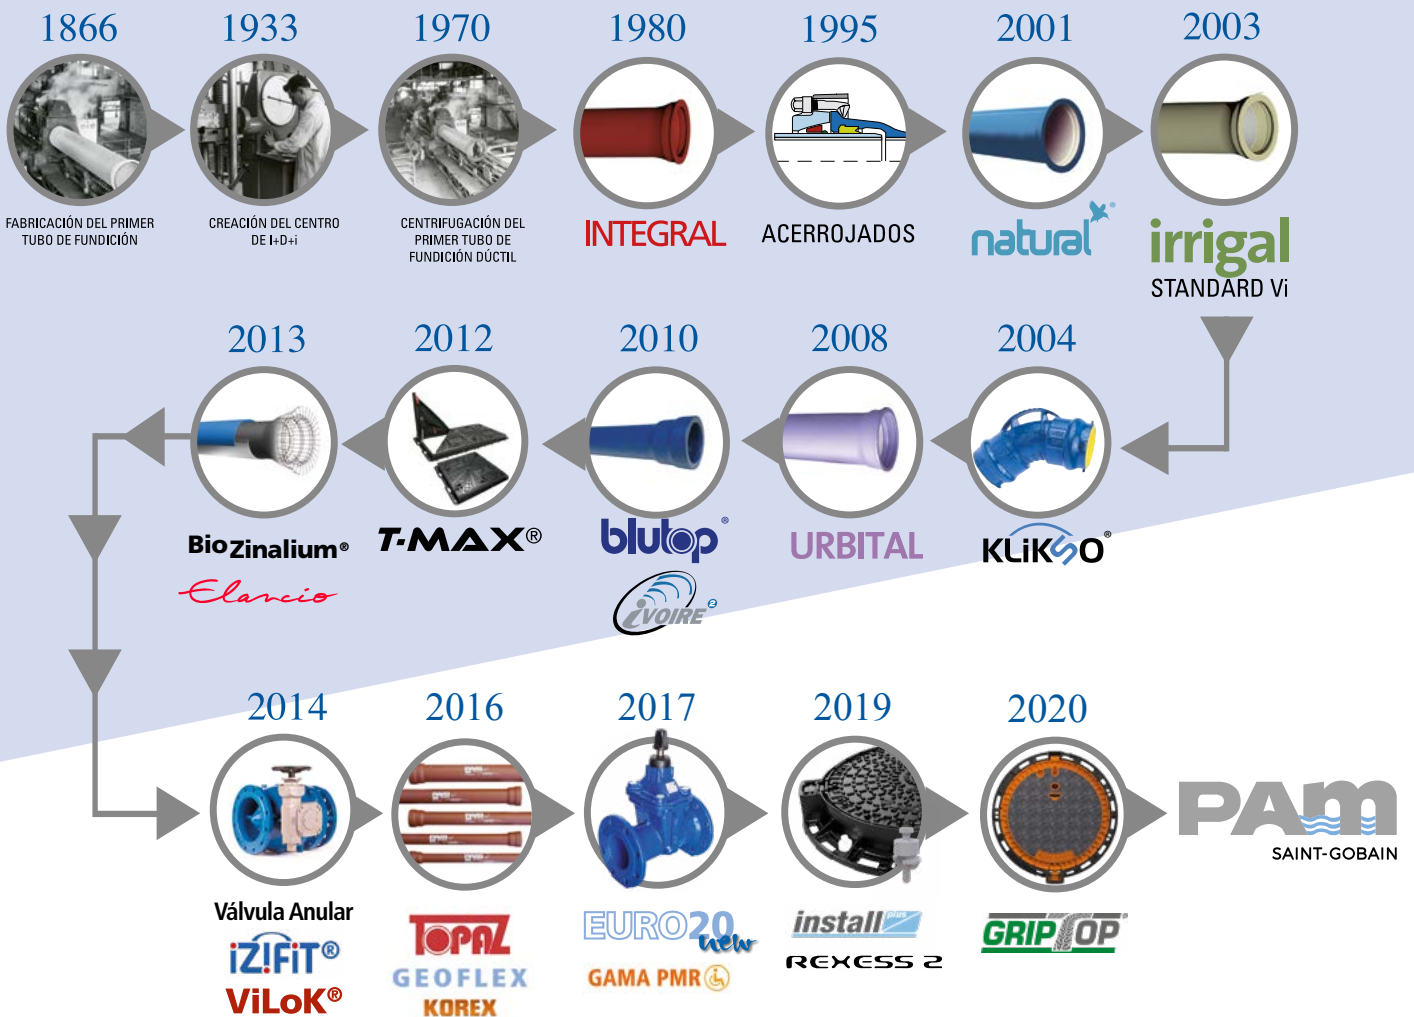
1866
FABRICACIÓN DEL PRIMER TUBO DE FUNDICIÓN

1933
CREACIÓN DEL CENTRO DE I+D+i

1970
CENTRIFUGACIÓN DEL PRIMER TUBO DE FUNDICIÓN DÚCTIL

1980
INTEGRAL

1995
ACERROJADOS

2001
natural

2003
irrigal
STANDARD Vi

2013
BioZinalium®
Elancio

2012
T-MAX®

2010
blutop®
iVOIRE²

2008
URBITAL

2004
KLiKSO®

2014
Válvula Anular
iZ!FiT®
ViLoK®

2016
TOPAZ
GEOFLEX
KOREX

2017
EURO20 new
GAMA PMR

2019
install plus
REXESS 2

2020
GRIPTOP

PAM
SAINT-GOBAIN